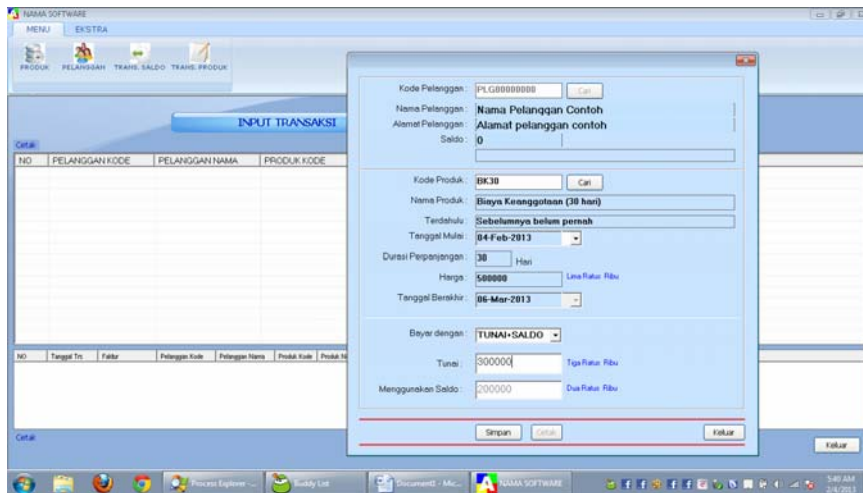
NAMA SOFTWARE
MENU EKSTRA
PRODUK PELANGGAN TRANS. SALDO TRANS. PRODUK

INPUT TRANSAKSI
Cetak

| NO | PELANGGAN KODE | PELANGGAN NAMA | PRODUK KODE |
|---|---|---|---|

| NO | Tanggal Trx | Faktur | Pelanggan Kode | Pelanggan Nama | Produk Kode | Produk N |
|---|---|---|---|---|---|---|

Cetak

Kode Pelanggan : PLG00000000 Cari
Nama Pelanggan : Nama Pelanggan Contoh
Alamat Pelanggan : Alamat pelanggan contoh
Saldo : 0

Kode Produk : BK30 Cari
Nama Produk : Biaya Keanggotaan (30 hari)
Terdahulu : Sebelumnya belum pernah
Tanggal Mulai : 04-Feb-2013
Durasi Perpanjangan : 30 Hari
Harga : 500000 Lima Ratus Ribu
Tanggal Berakhir : 06-Mar-2013

Bayar dengan : TUNAI+SALDO
Tunai : 300000 Tiga Ratus Ribu
Menggunakan Saldo : 200000 Dua Ratus Ribu

Simpan Cetak Keluar

Keluar

Process Explorer - ... Buddy List Document2 - Mic... NAMA SOFTWARE 5:40 AM 2/4/2013